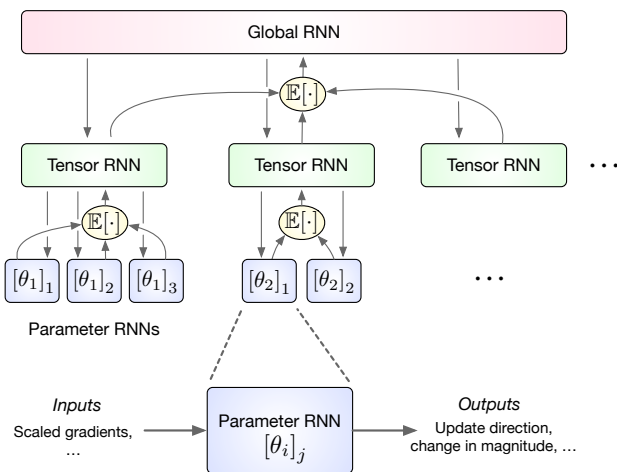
Global RNN

$\mathbb{E}[\cdot]$

Tensor RNN

Tensor RNN

Tensor RNN

. . .

$\mathbb{E}[\cdot]$

$\mathbb{E}[\cdot]$

$[\theta_1]_1$ $[\theta_1]_2$ $[\theta_1]_3$

$[\theta_2]_1$ $[\theta_2]_2$

. . .

Parameter RNNs

*Inputs*
Scaled gradients,
…

Parameter RNN
$[\theta_i]_j$

*Outputs*
Update direction,
change in magnitude, …